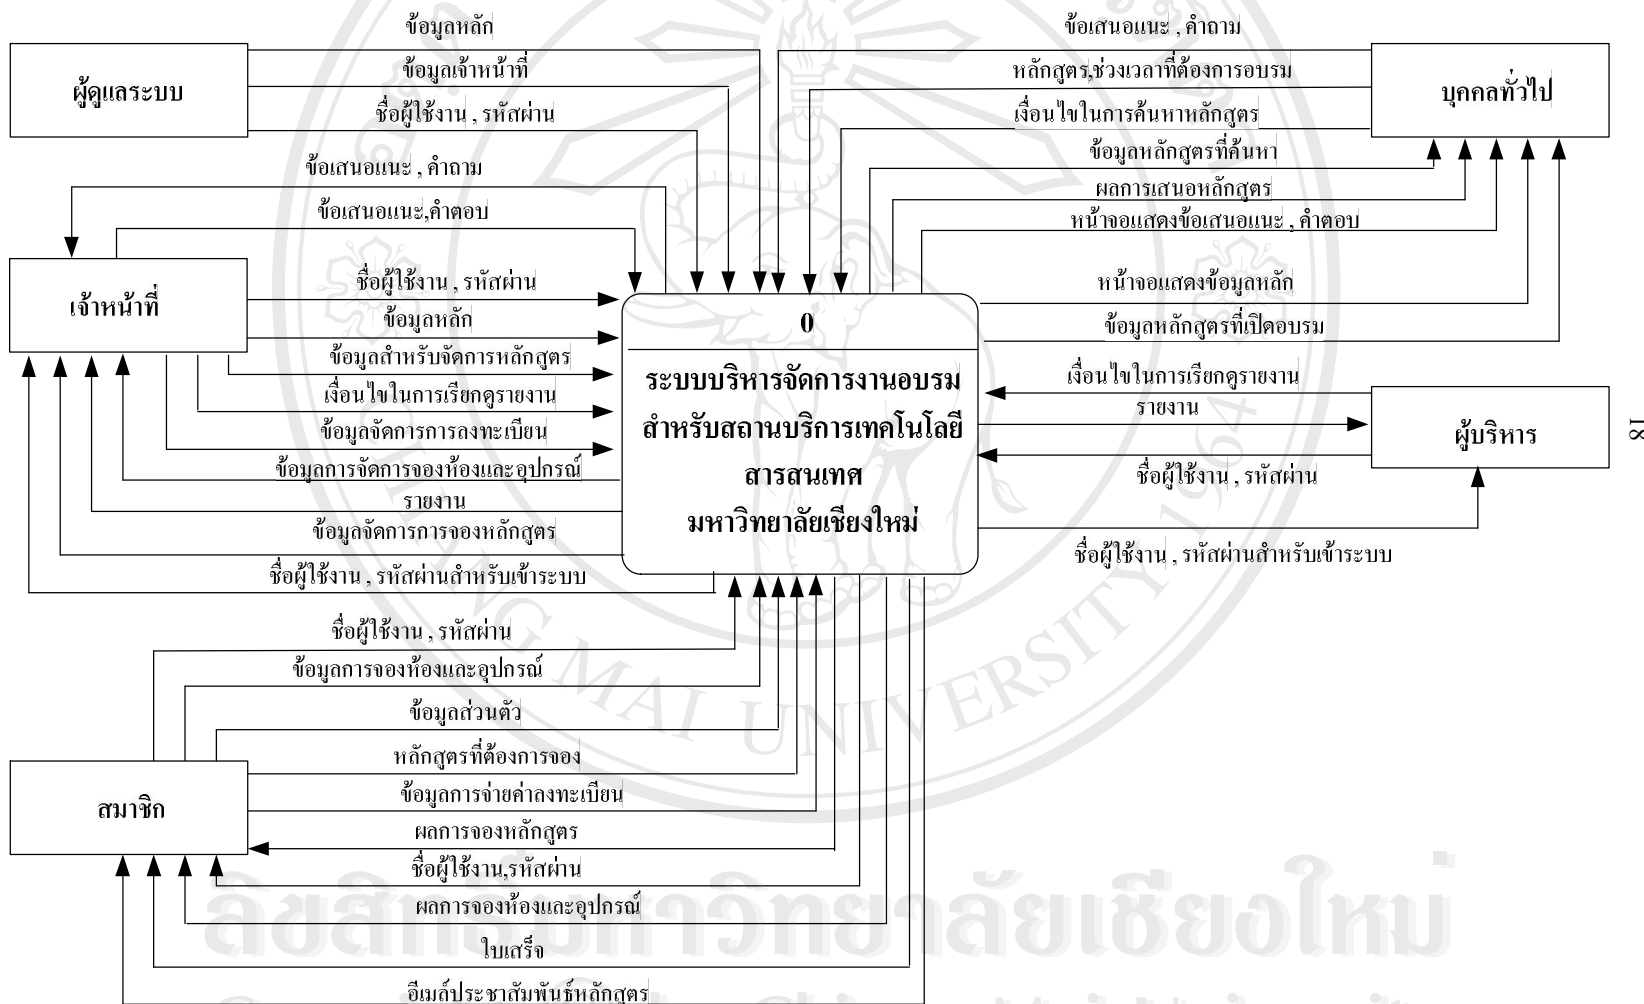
ผู้ดูแลระบบ

ข้อมูลหลัก

ข้อมูลเจ้าหน้าที่

ชื่อผู้ใช้งาน , รหัสผ่าน

ข้อเสนอแนะ , คำถาม

ข้อเสนอแนะ,คำตอบ

เจ้าหน้าที่

ชื่อผู้ใช้งาน , รหัสผ่าน

ข้อมูลหลัก

ข้อมูลสำหรับจัดการหลักสูตร

เงื่อนไขในการเรียกดูรายงาน

ข้อมูลจัดการการลงทะเบียน

ข้อมูลการจัดการจองห้องและอุปกรณ์

รายงาน

ข้อมูลจัดการการจองหลักสูตร

ชื่อผู้ใช้งาน , รหัสผ่านสำหรับเข้าระบบ

0

ระบบบริหารจัดการงานอบรม สำหรับสถานบริการเทคโนโลยีสารสนเทศ มหาวิทยาลัยเชียงใหม่

ข้อเสนอแนะ , คำถาม

หลักสูตร,ช่วงเวลาที่ต้องการอบรม

เงื่อนไขในการค้นหาหลักสูตร

ข้อมูลหลักสูตรที่ค้นหา

ผลการเสนอหลักสูตร

หน้าจอแสดงข้อเสนอแนะ , คำตอบ

บุคคลทั่วไป

หน้าจอแสดงข้อมูลหลัก

ข้อมูลหลักสูตรที่เปิดอบรม

เงื่อนไขในการเรียกดูรายงาน

รายงาน

ผู้บริหาร

ชื่อผู้ใช้งาน , รหัสผ่าน

ชื่อผู้ใช้งาน , รหัสผ่านสำหรับเข้าระบบ

18

ชื่อผู้ใช้งาน , รหัสผ่าน

ข้อมูลการจองห้องและอุปกรณ์

ข้อมูลส่วนตัว

หลักสูตรที่ต้องการจอง

สมาชิก

ข้อมูลการจ่ายค่าลงทะเบียน

ผลการจองหลักสูตร

ชื่อผู้ใช้งาน,รหัสผ่าน

ผลการจองห้องและอุปกรณ์

ใบเสร็จ

อีเมล์ประชาสัมพันธ์หลักสูตร

ลิขสิทธิ์มหาวิทยาลัยเชียงใหม่